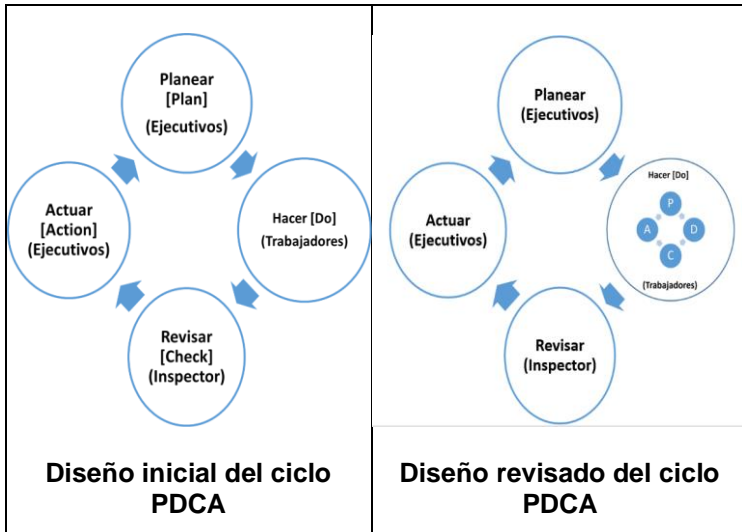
| Planear [Plan] (Ejecutivos)<br>Hacer [Do] (Trabajadores)<br>Revisar [Check] (Inspector)<br>Actuar [Action] (Ejecutivos) | Planear (Ejecutivos)<br>Hacer [Do]<br>P<br>D<br>C<br>A<br>(Trabajadores)<br>Revisar (Inspector)<br>Actuar (Ejecutivos) |
|---|---|
| **Diseño inicial del ciclo PDCA** | **Diseño revisado del ciclo PDCA** |